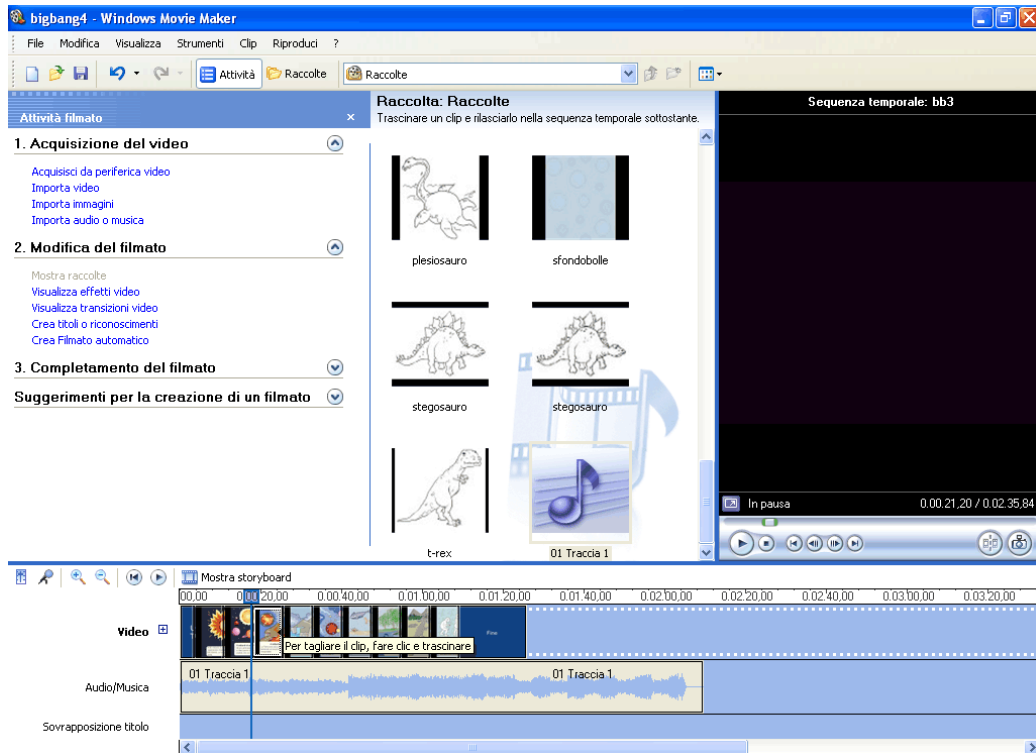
bigbang4 - Windows Movie Maker

File Modifica Visualizza Strumenti Clip Riproduci ?

Attività Raccolte Raccolte

Attività filmato ×

1. Acquisizione del video

Acquisisci da periferica video
Importa video
Importa immagini
Importa audio o musica

2. Modifica del filmato

Mostra raccolte
Visualizza effetti video
Visualizza transizioni video
Crea titoli o riconoscimenti
Crea Filmato automatico

3. Completamento del filmato

Suggerimenti per la creazione di un filmato

Raccolta: Raccolte
Trascinare un clip e rilasciarlo nella sequenza temporale sottostante.

plesiosauro
sfondobolle
stegosauro
stegosauro
t-rex
01 Traccia 1

Sequenza temporale: bb3

In pausa
0.00.21,20 / 0.02.35,84

Mostra storyboard

00,00 0.00.20,00 0.00.40,00 0.01.00,00 0.01.20,00 0.01.40,00 0.02.00,00 0.02.20,00 0.02.40,00 0.03.00,00 0.03.20,00

Video
Fine
Per tagliare il clip, fare clic e trascinare

Audio/Musica
01 Traccia 1
01 Traccia 1

Sovrapposizione titolo